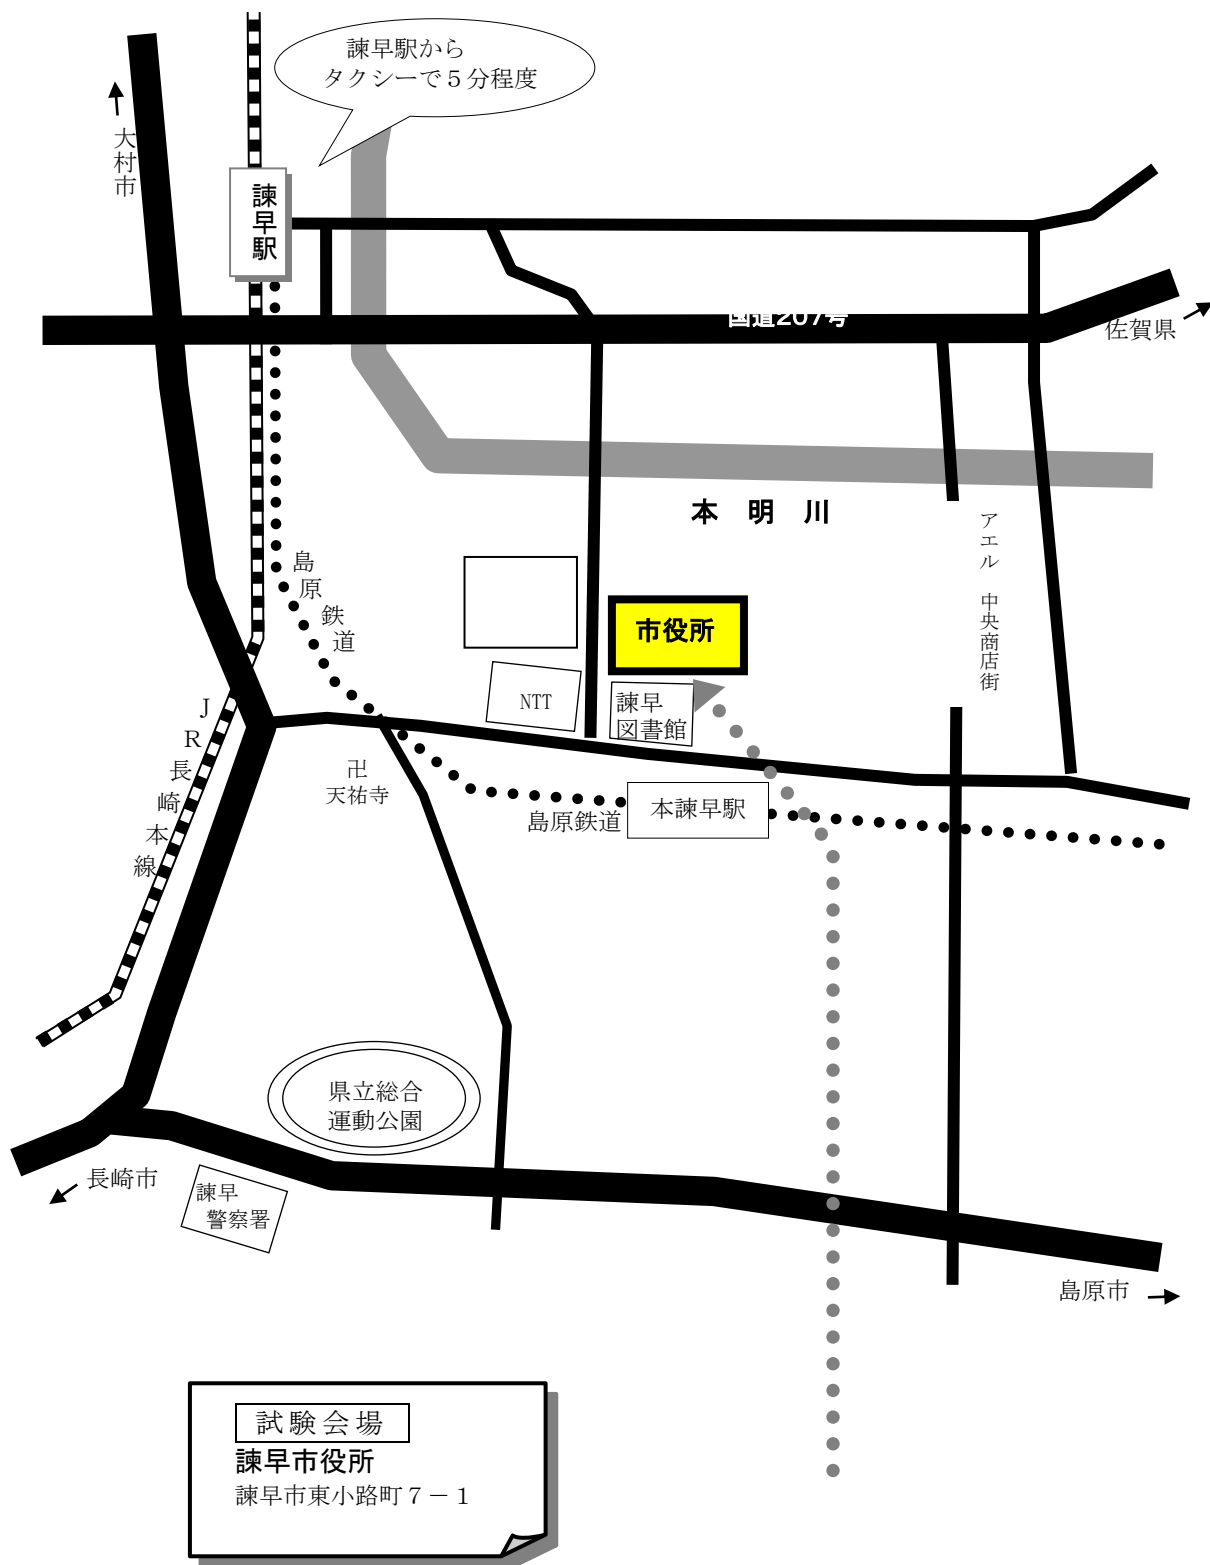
諫早駅から
タクシーで５分程度

大村市

諫早駅

国道207号

佐賀県

本　明　川

アエル　中央商店街

島原鉄道

市役所

NTT

諫早
図書館

J
R
長
崎
本
線

卍
天祐寺

本諫早駅

島原鉄道

県立総合
運動公園

長崎市

諫早
警察署

島原市

試験会場
諫早市役所
諫早市東小路町７－１